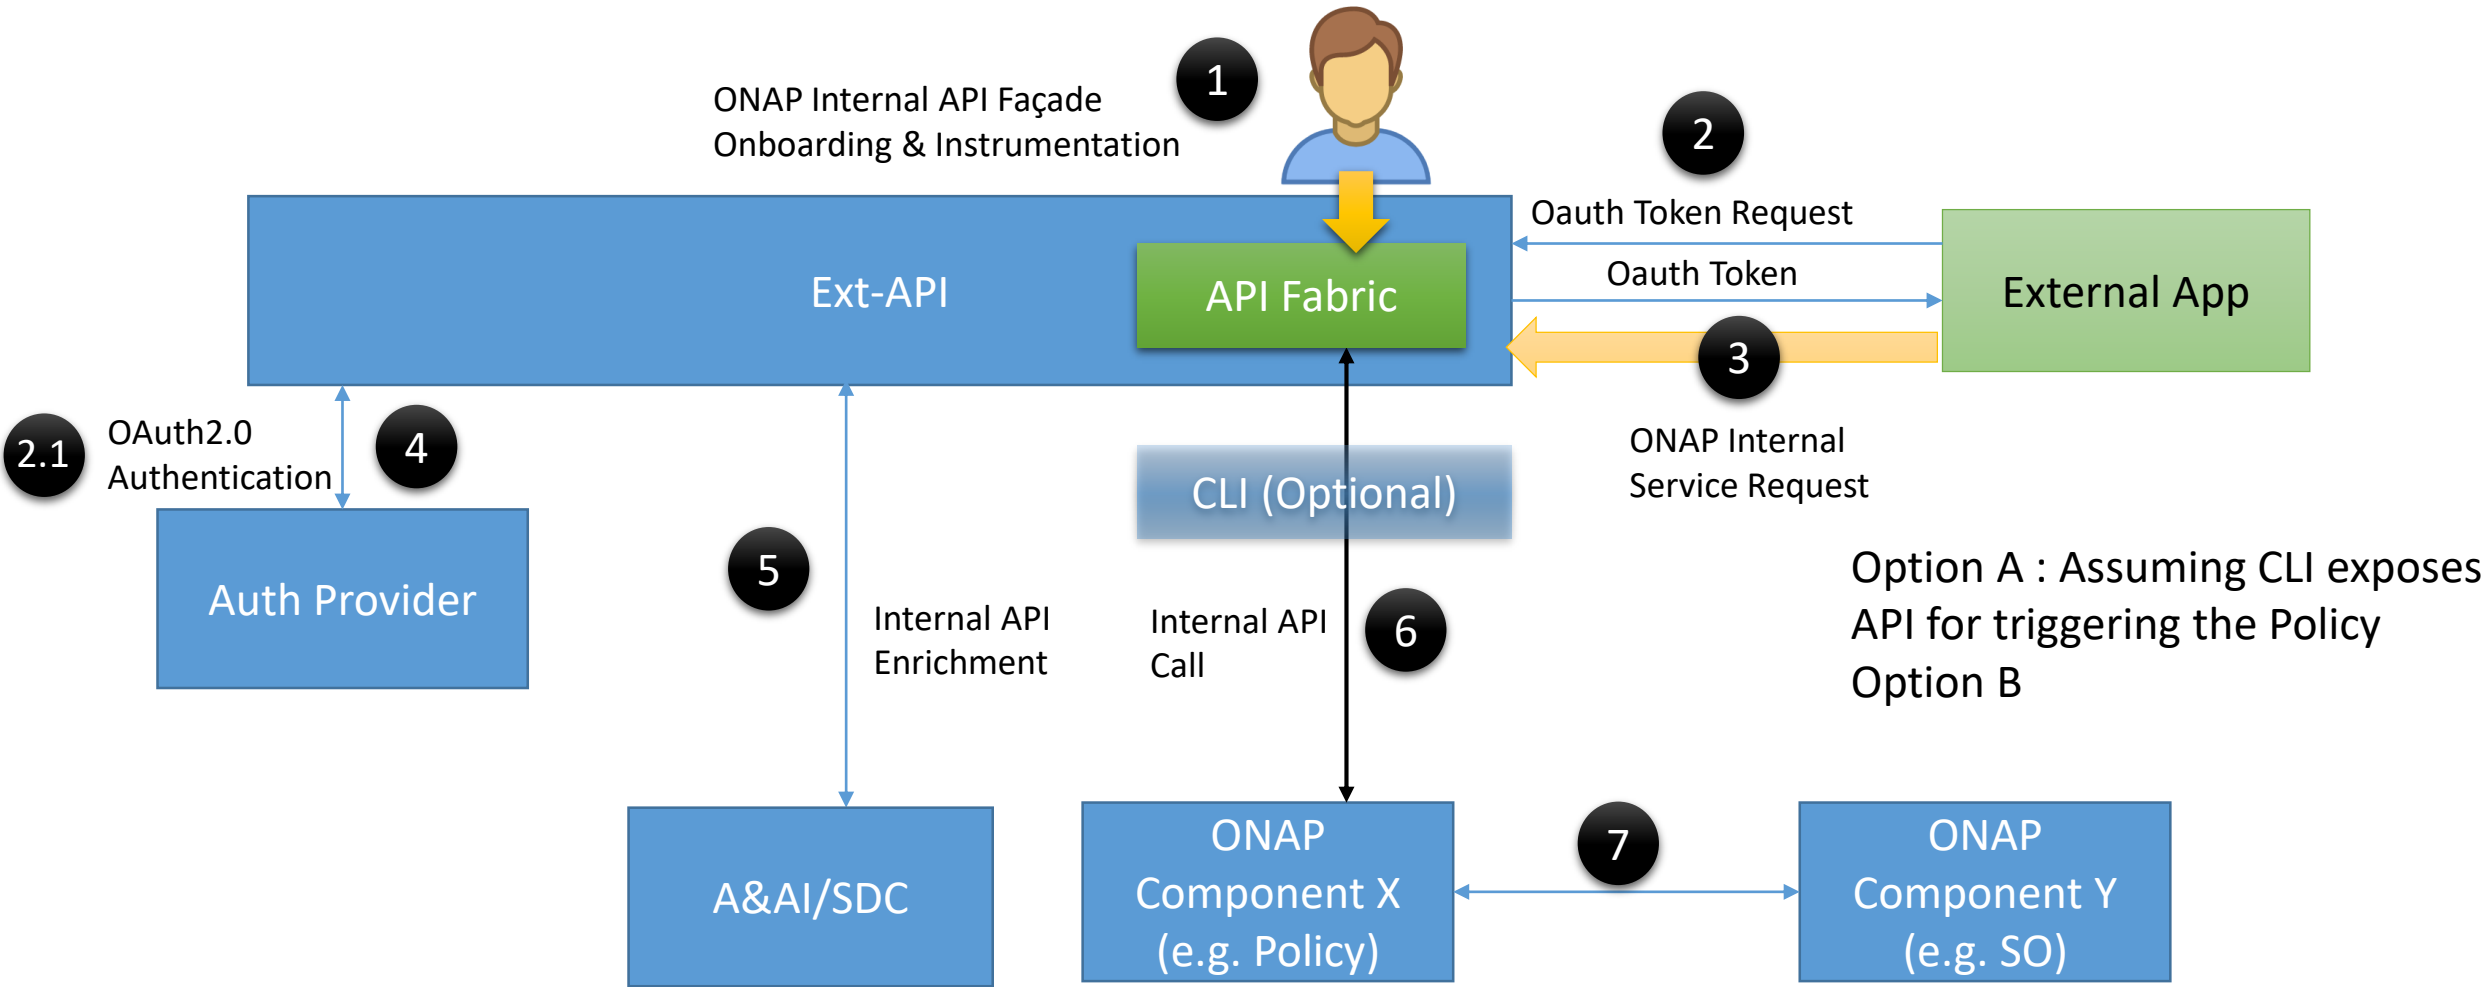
ONAP Internal API Façade
Onboarding & Instrumentation

1

2

Oauth Token Request

Oauth Token

Ext-API

API Fabric

External App

3

2.1

OAuth2.0
Authentication

4

ONAP Internal
Service Request

CLI (Optional)

Auth Provider

5

Option A : Assuming CLI exposes
API for triggering the Policy
Option B

Internal API
Enrichment

Internal API
Call

6

A&AI/SDC

ONAP
Component X
(e.g. Policy)

7

ONAP
Component Y
(e.g. SO)